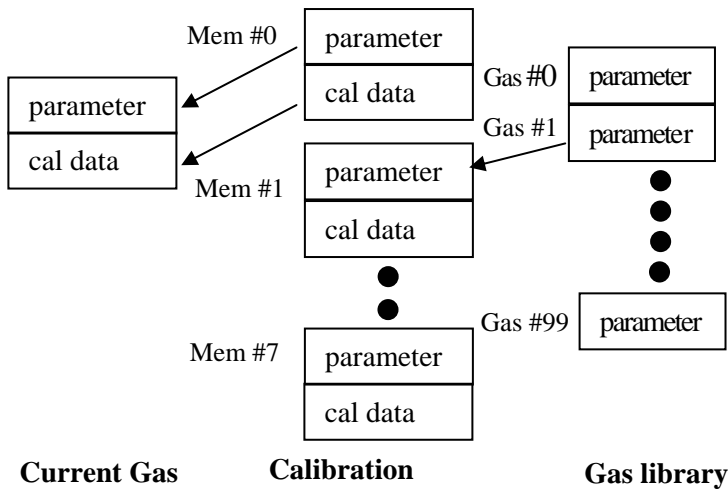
Mem #0

parameter

cal data

parameter

cal data

Gas #0

parameter

Gas #1

parameter

Mem #1

parameter

cal data

Gas #99

parameter

Mem #7

parameter

cal data

Current Gas

Calibration

Gas library